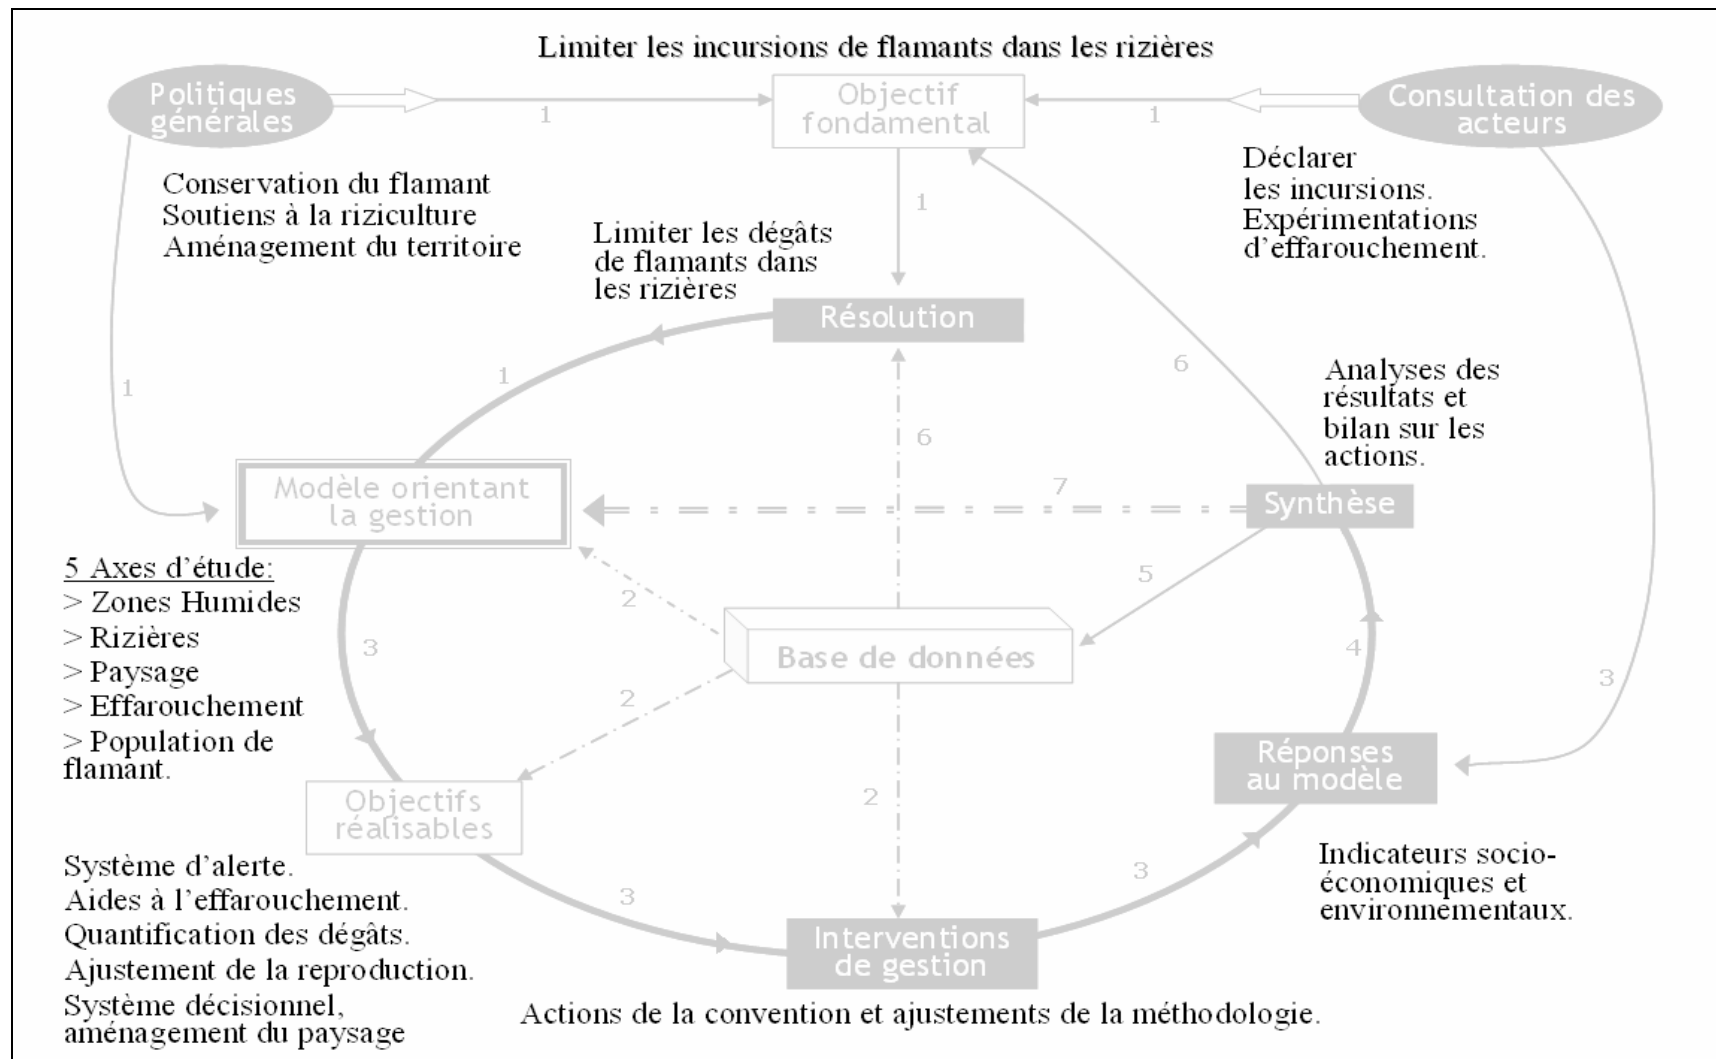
Limiter les incursions de flamants dans les rizières

Politiques générales

1

Objectif fondamental

1

Consultation des acteurs

Conservation du flamant
Soutiens à la riziculture
Aménagement du territoire

1

Limiter les dégâts de flamants dans les rizières

Déclarer les incursions.
Expérimentations d'effarouchement.

Résolution

1

1

6

6

Analyses des résultats et bilan sur les actions.

Modèle orientant la gestion

7

Synthèse

5 Axes d'étude:
> Zones Humides
> Rizières
> Paysage
> Effarouchement
> Population de flamant.

2

5

3

Base de données

4

2

3

Objectifs réalisables

2

Réponses au modèle

Système d'alerte.
Aides à l'effarouchement.
Quantification des dégâts.
Ajustement de la reproduction.
Système décisionnel, aménagement du paysage

3

3

Interventions de gestion

Indicateurs socio-économiques et environnementaux.

Actions de la convention et ajustements de la méthodologie.